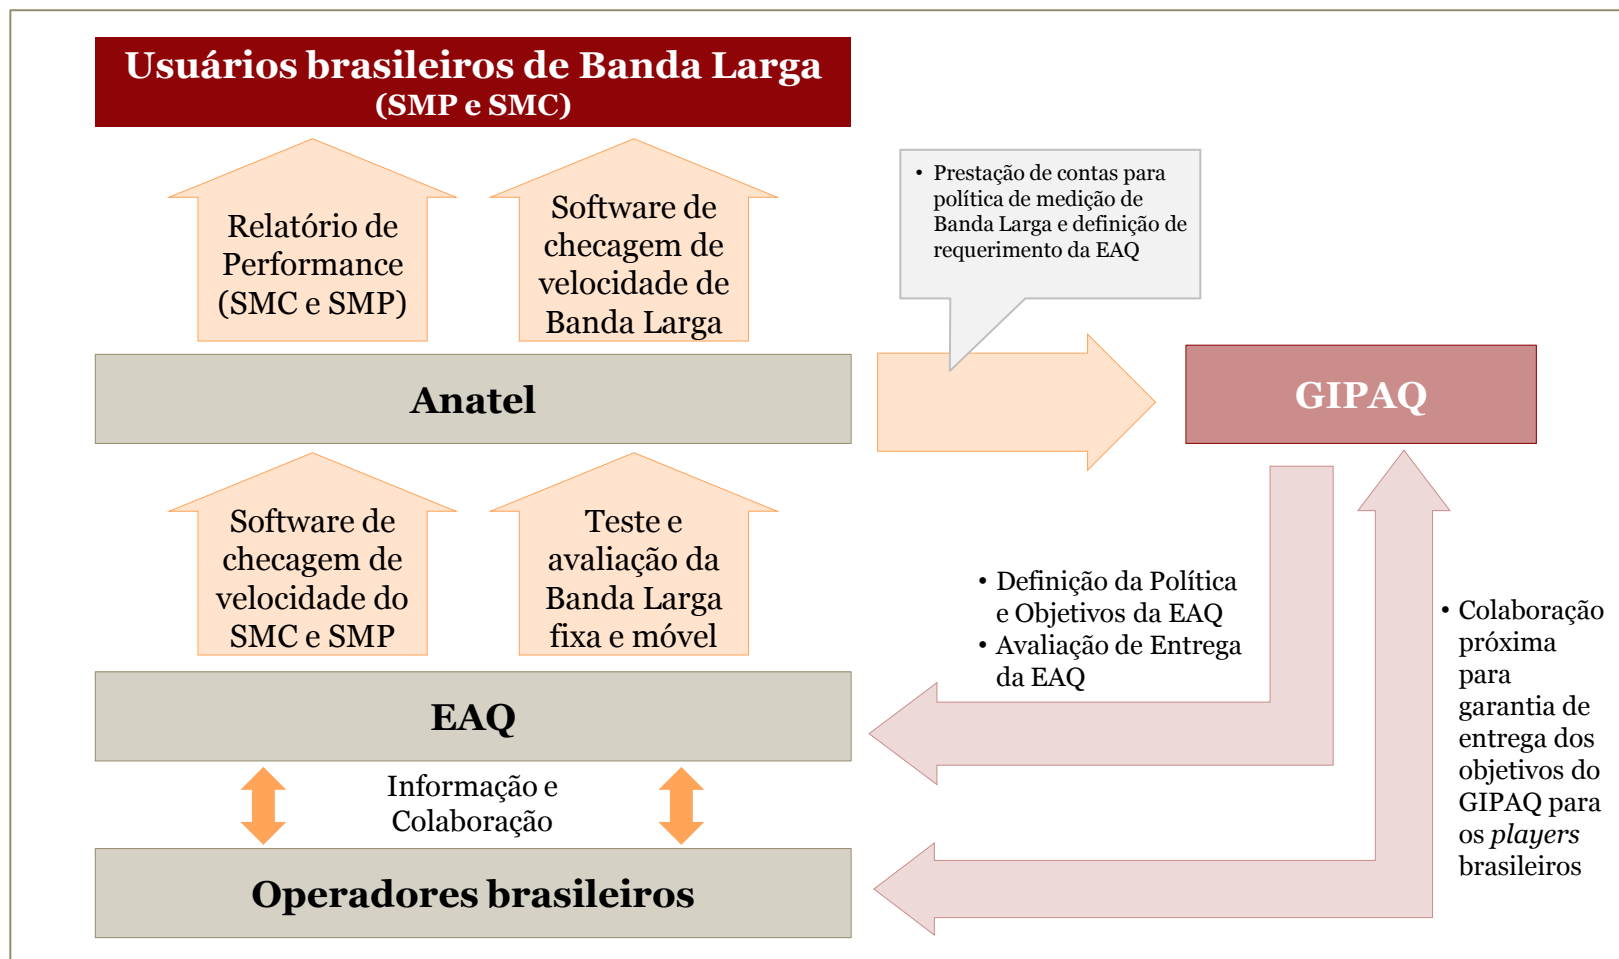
Usuários brasileiros de Banda Larga
(SMP e SMC)

Relatório de Performance (SMC e SMP)

Software de checagem de velocidade de Banda Larga

• Prestação de contas para política de medição de Banda Larga e definição de requerimento da EAQ

Anatel

GIPAQ

Software de checagem de velocidade do SMC e SMP

Teste e avaliação da Banda Larga fixa e móvel

• Definição da Política e Objetivos da EAQ
• Avaliação de Entrega da EAQ

• Colaboração próxima para garantia de entrega dos objetivos do GIPAQ para os *players* brasileiros

EAQ

Informação e Colaboração

Operadores brasileiros